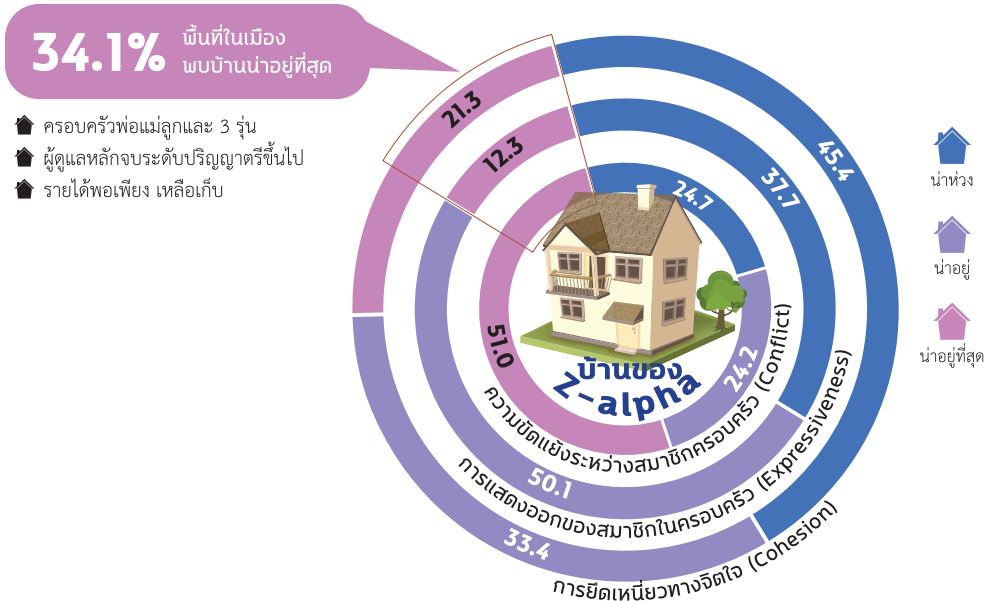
34.1% พื้นที่ในเมือง พบบ้านน่าอยู่ที่สุด

ครอบครัวพ่อแม่ลูกและ 3 รุ่น
ผู้ดูแลหลักจบระดับปริญญาตรีขึ้นไป
รายได้พอเพียง เหลือเก็บ

21.3
12.3
51.0
24.1
37.7
45.4
24.2
50.1
33.4

บ้านของ Z-alpha

ความขัดแย้งระหว่างสมาชิกครอบครัว (Conflict)
การแสดงออกของสมาชิกในครอบครัว (Expressiveness)
การยึดเหนี่ยวทางจิตใจ (Cohesion)

น่าห่วง
น่าอยู่
น่าอยู่ที่สุด